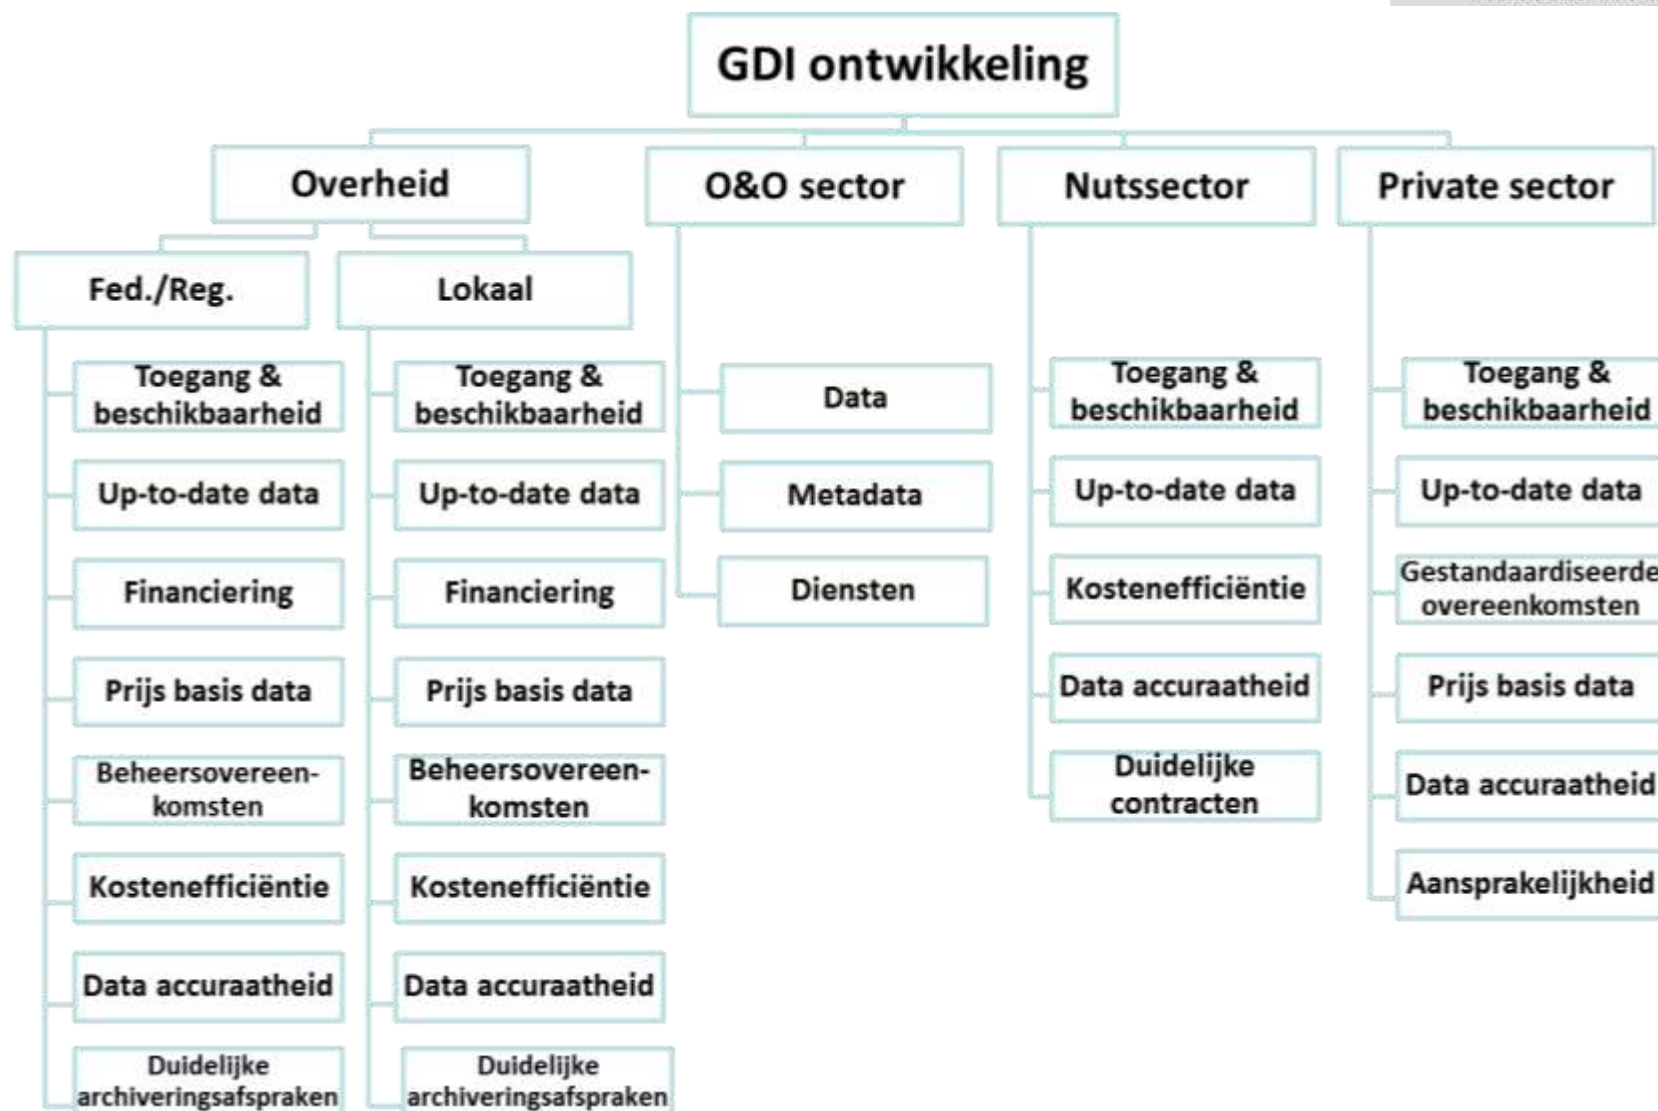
GDI ontwikkeling

Overheid

Fed./Reg.

Toegang & beschikbaarheid

Up-to-date data

Financiering

Prijs basis data

Beheersovereenkomsten

Kostenefficiëntie

Data accuraatheid

Duidelijke archiveringsafspraken

Lokaal

Toegang & beschikbaarheid

Up-to-date data

Financiering

Prijs basis data

Beheersovereenkomsten

Kostenefficiëntie

Data accuraatheid

Duidelijke archiveringsafspraken

O&O sector

Data

Metadata

Diensten

Nutssector

Toegang & beschikbaarheid

Up-to-date data

Kostenefficiëntie

Data accuraatheid

Duidelijke contracten

Private sector

Toegang & beschikbaarheid

Up-to-date data

Gestandaardiseerde overeenkomsten

Prijs basis data

Data accuraatheid

Aansprakelijkheid